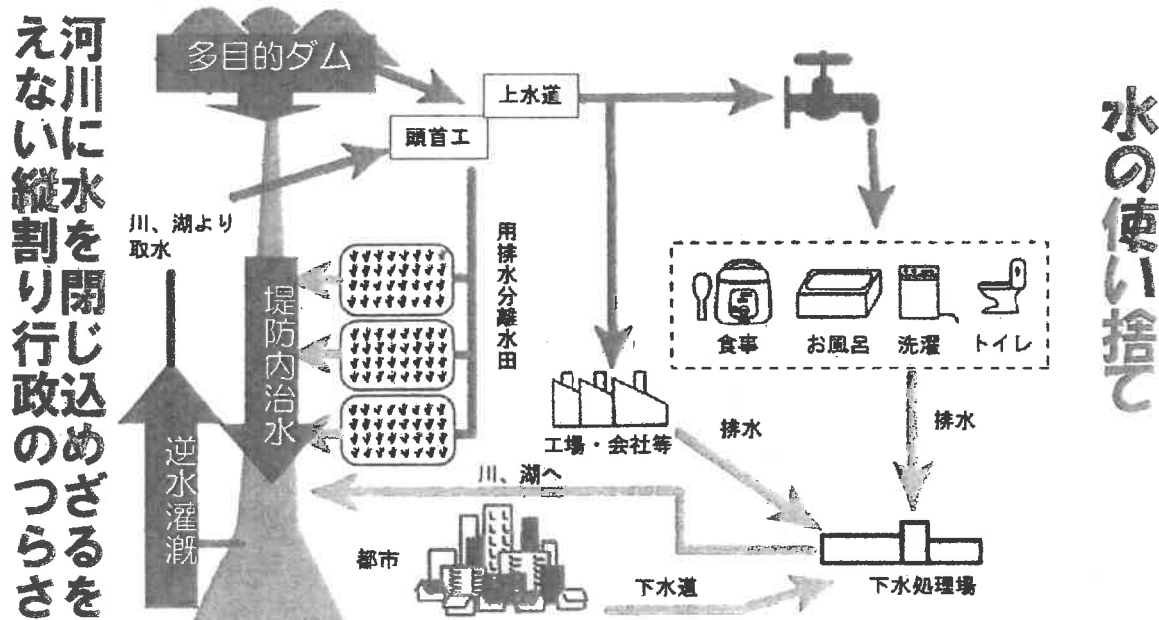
河川に水を閉じ込めざるをえない縦割り行政のつらさ

水の使い捨て

多目的ダム

上水道

頭首工

川、湖より取水

用排水分離水田

堤防内治水

逆水灌漑

食事　お風呂　洗濯　トイレ

工場・会社等

排水

排水

川、湖へ

都市

下水道

下水処理場